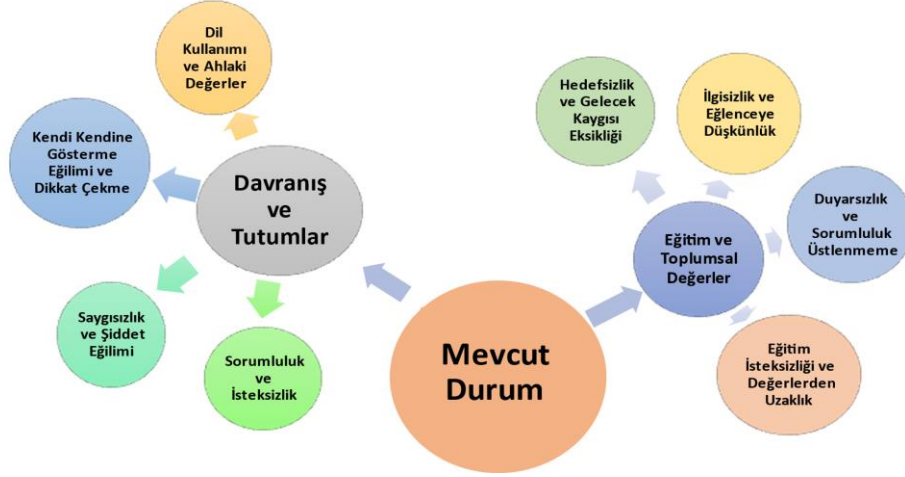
Mevcut Durum

Davranış ve Tutumlar

Dil Kullanımı ve Ahlaki Değerler

Kendi Kendine Gösterme Eğilimi ve Dikkat Çekme

Saygısızlık ve Şiddet Eğilimi

Sorumluluk ve İsteksizlik

Eğitim ve Toplumsal Değerler

Hedefsizlik ve Gelecek Kaygısı Eksikliği

İlgisizlik ve Eğlenceye Düşkünlük

Duyarsızlık ve Sorumluluk Üstlenmeme

Eğitim İsteksizliği ve Değerlerden Uzaklık